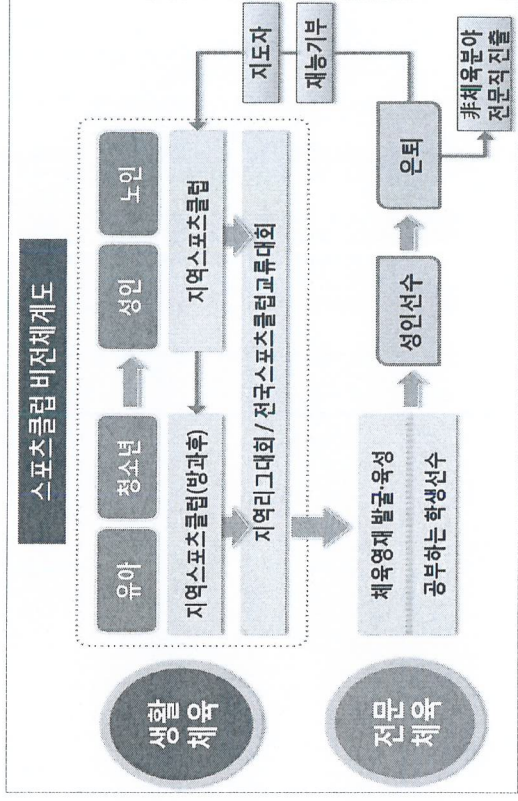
스포츠클럽 비전체계도

생활체육

유아

청소년

성인

노인

지역스포츠클럽(방과후)

지역스포츠클럽

지역리그대회 / 전국스포츠클럽교류대회

전문체육

체육영재 발굴·육성

공부하는 학생선수

성인선수

은퇴

지도자

재능기부

非체육분야 전문직 진출